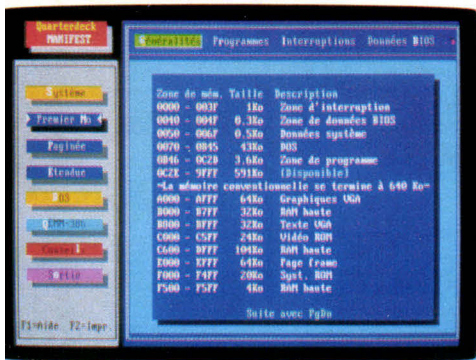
Quarterdeck
MANIFEST

Système
Premier Mo
Paginée
Etendue
DOS
QEMM-386
Conseil
Sortie

F1=Aide  F2=Impr.

Généralités  Programmes  Interruptions  Données BIOS

| Zone de mém. | Taille | Description |
|---|---|---|
| 0000 - 003F | 1Ko | Zone d'interruption |
| 0040 - 004F | 0.3Ko | Zone de données BIOS |
| 0050 - 006F | 0.5Ko | Données système |
| 0070 - 0845 | 43Ko | DOS |
| 0846 - 0C2D | 3.6Ko | Zone de programme |
| 0C2E - 9FFF | 591Ko | (Disponible) |

=La mémoire conventionnelle se termine à 640 Ko=

| | | |
|---|---|---|
| A000 - AFFF | 64Ko | Graphiques VGA |
| B000 - B7FF | 32Ko | RAM haute |
| B800 - BFFF | 32Ko | Texte VGA |
| C000 - C5FF | 24Ko | Vidéo ROM |
| C600 - DFFF | 104Ko | RAM haute |
| E000 - EFFF | 64Ko | Page frame |
| F000 - F4FF | 20Ko | Syst. ROM |
| F500 - F5FF | 4Ko | RAM haute |

Suite avec PgDn